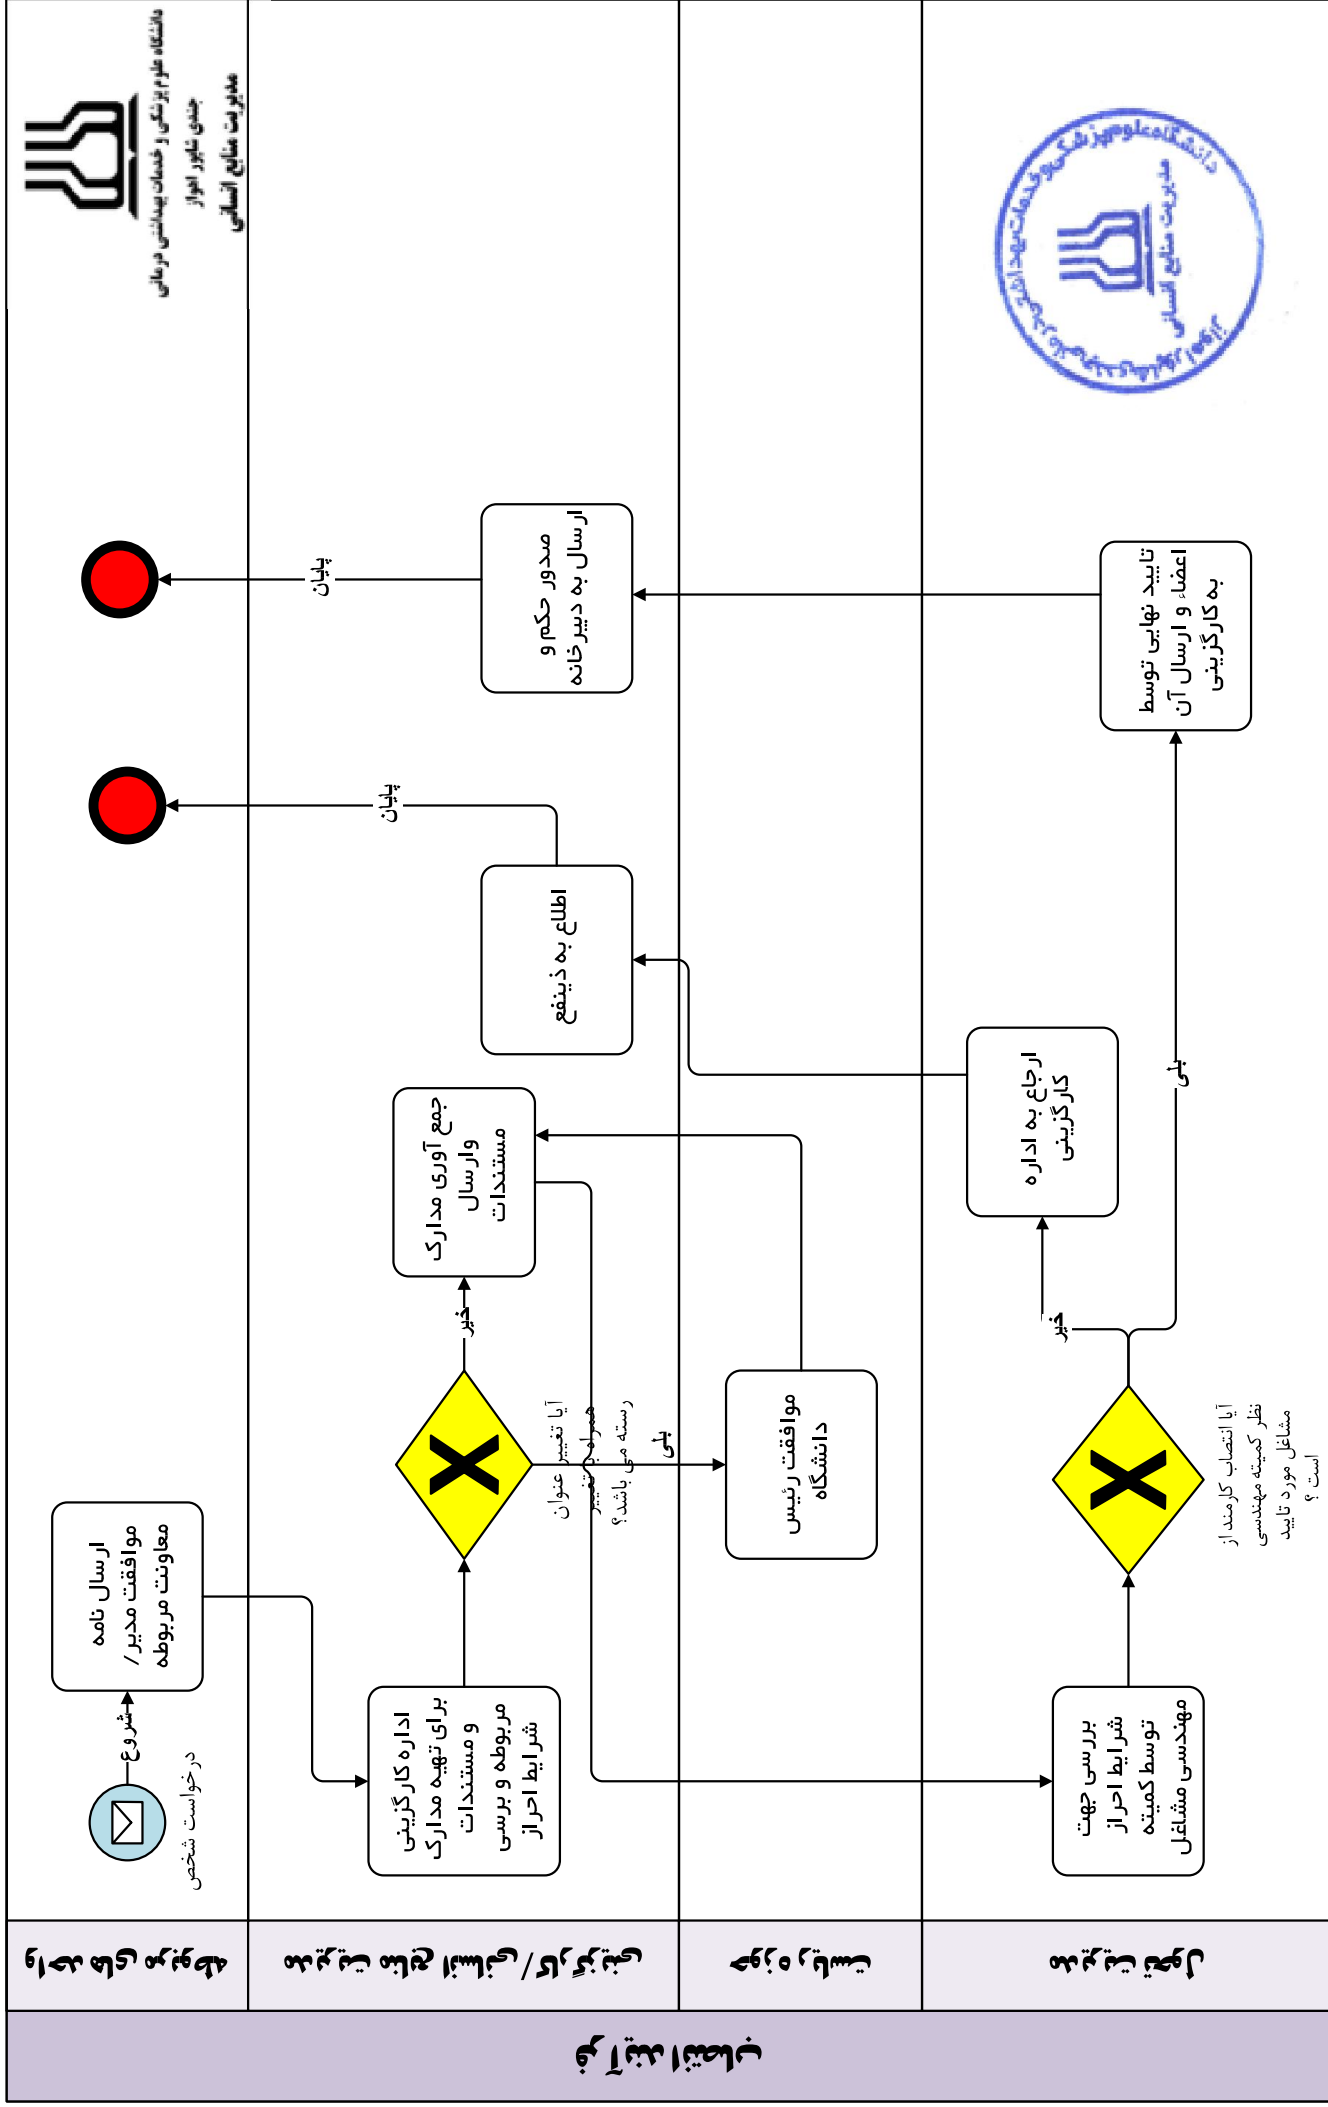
دانشگاه علوم پزشکی و خدمات بهداشتی درمانی جندی شاپور اهواز
مدیریت منابع انسانی

دانشگاه علوم پزشکی و خدمات بهداشتی درمانی جندی شاپور اهواز
مدیریت منابع انسانی

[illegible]

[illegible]

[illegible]

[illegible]

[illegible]

درخواست شخص
شروع
ارسال نامه موافقت مدیر/ معاونت مربوطه
اداره کارگزینی برای تهیه مدارک و مستندات مربوطه و بررسی شرایط احراز
آیا تغییر عنوان همراه با تغییر رسته می باشد؟
بلی
خیر
موافقت رئیس دانشگاه
جمع آوری مدارک وارسال مستندات
بررسی جهت شرایط احراز توسط کمیته مهندسی مشاغل
آیا انتصاب کارمند از نظر کمیته مهندسی مشاغل مورد تایید است ؟
خیر
ارجاع به اداره کارگزینی
اطلاع به ذینفع
پایان
بلی
تایید نهایی توسط اعضاء و ارسال آن به کارگزینی
صدور حکم و ارسال به دبیرخانه
پایان